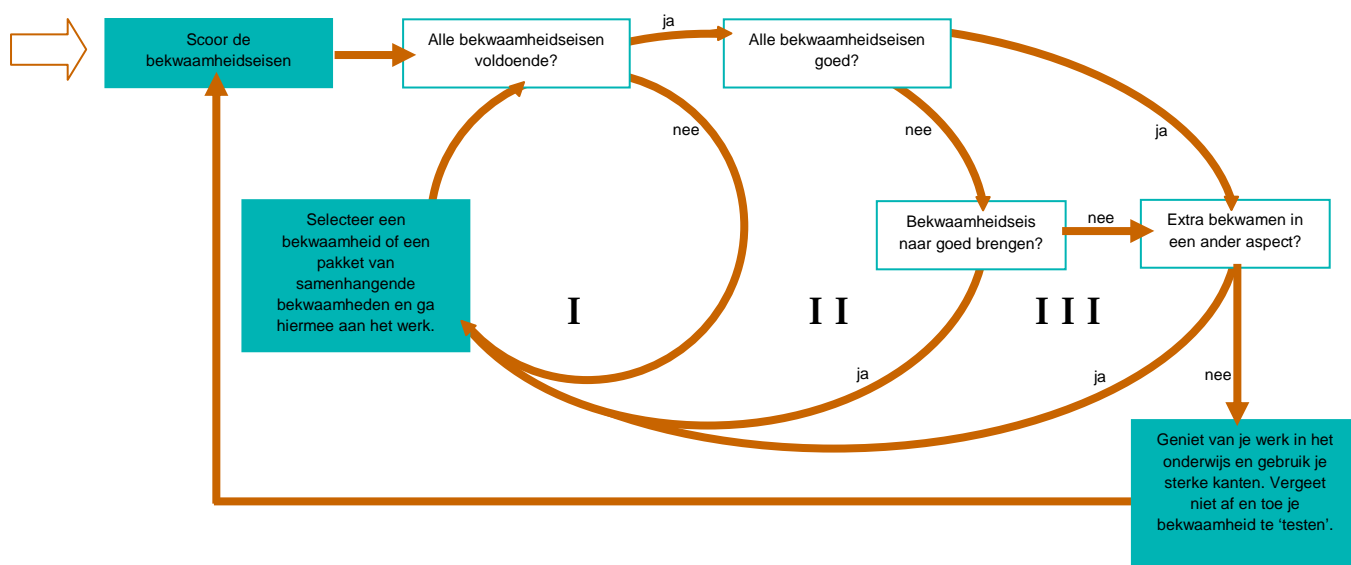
Scoor de bekwaamheidseisen

Alle bekwaamheidseisen voldoende?

ja

Alle bekwaamheidseisen goed?

nee

nee

ja

Selecteer een bekwaamheid of een pakket van samenhangende bekwaamheden en ga hiermee aan het werk.

Bekwaamheidseis naar goed brengen?

nee

Extra bekwamen in een ander aspect?

I

I I

I I I

ja

ja

nee

Geniet van je werk in het onderwijs en gebruik je sterke kanten. Vergeet niet af en toe je bekwaamheid te 'testen'.